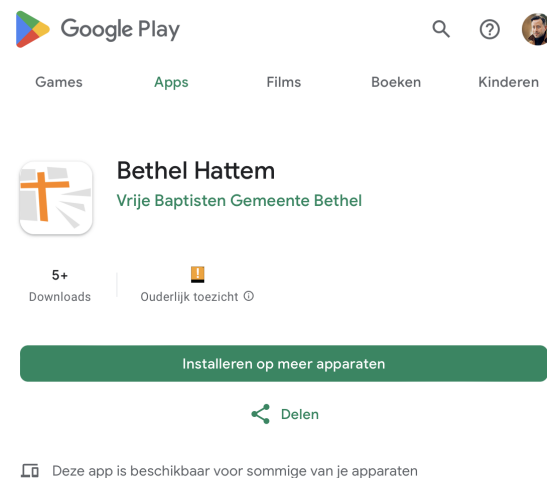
Google Play

Games Apps Films Boeken Kinderen

Bethel Hattem

Vrije Baptisten Gemeente Bethel

5+
Downloads

Ouderlijk toezicht ⓘ

Installeren op meer apparaten

Delen

Deze app is beschikbaar voor sommige van je apparaten